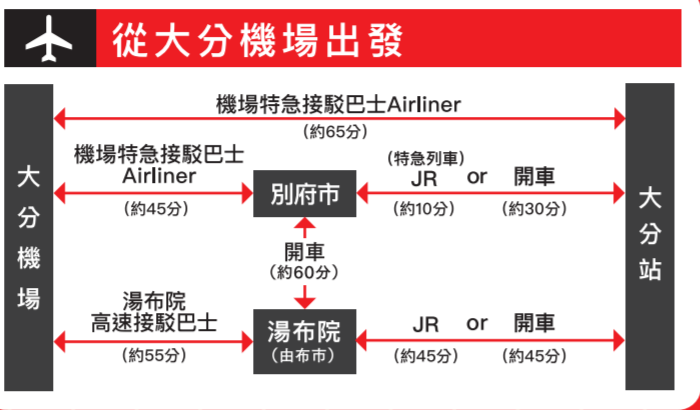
從大分機場出發

大分機場

機場特急接駁巴士Airliner
(約65分)

機場特急接駁巴士
Airliner
(約45分)

別府市

(特急列車)
JR or 開車
(約10分) (約30分)

開車
(約60分)

湯布院
高速接駁巴士
(約55分)

湯布院
(由布市)

JR or 開車
(約45分) (約45分)

大分站